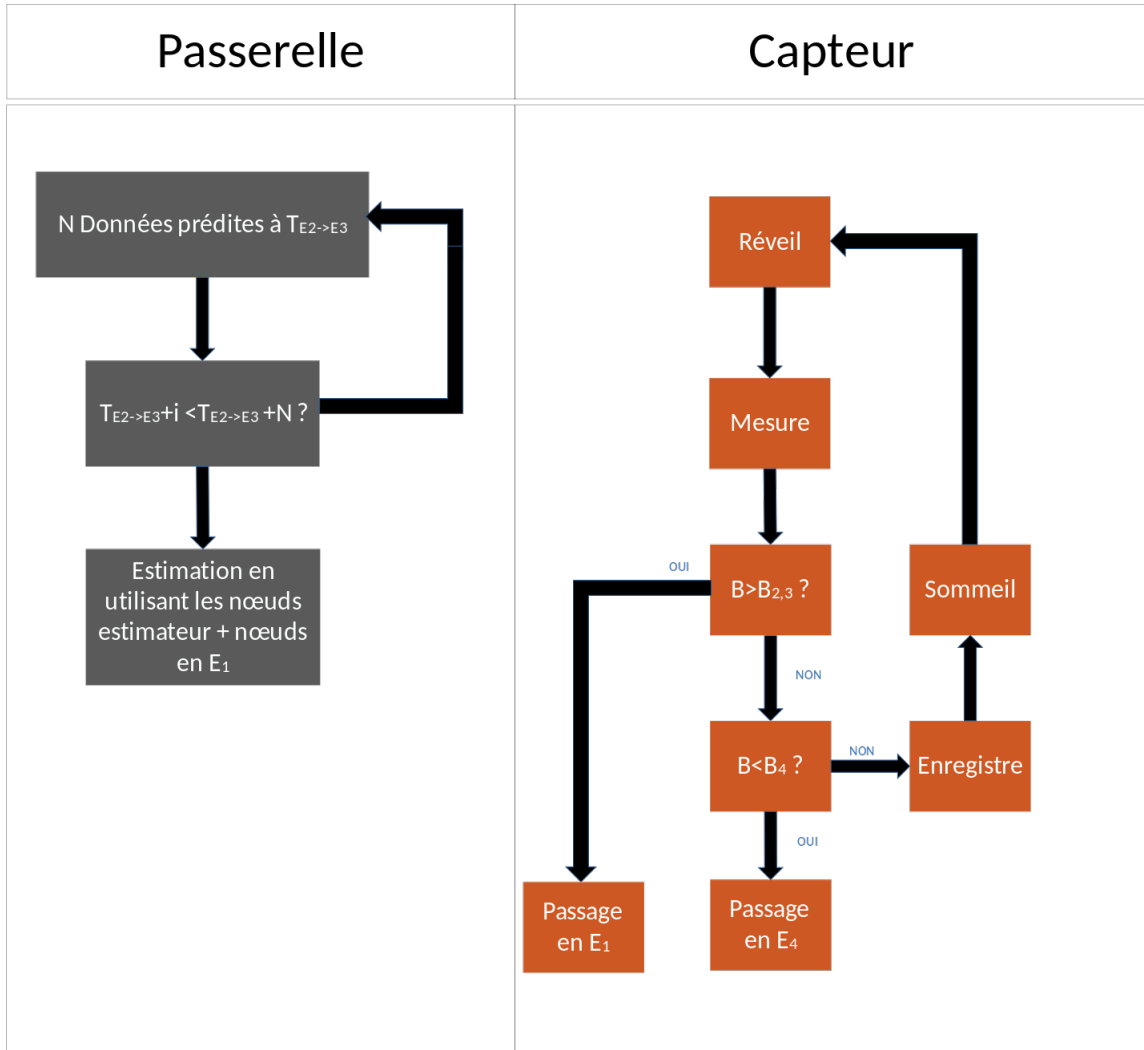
| Passerelle | Capteur |
|---|---|

N Données prédites à $T_{E2->E3}$

$T_{E2->E3}$+i <$T_{E2->E3}$ +N ?

Estimation en utilisant les nœuds estimateur + nœuds en $E_1$

Réveil

Mesure

OUI

B>$B_{2,3}$ ?

Sommeil

NON

NON

B<$B_4$ ?

Enregistre

OUI

Passage en $E_1$

Passage en $E_4$